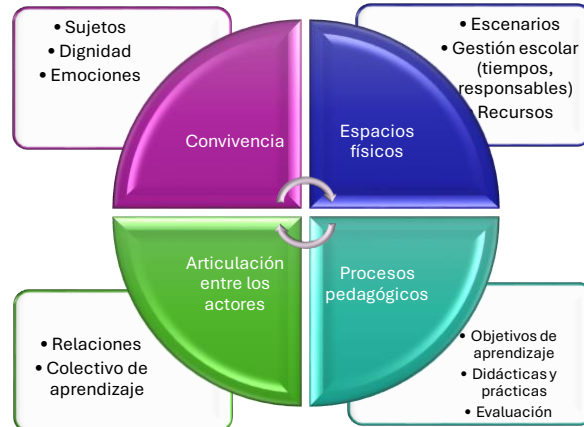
• Sujetos
• Dignidad
• Emociones

Convivencia

• Escenarios
• Gestión escolar (tiempos, responsables)
• Recursos

Espacios físicos

Articulación entre los actores

• Relaciones
• Colectivo de aprendizaje

Procesos pedagógicos

• Objetivos de aprendizaje
• Didácticas y prácticas
• Evaluación